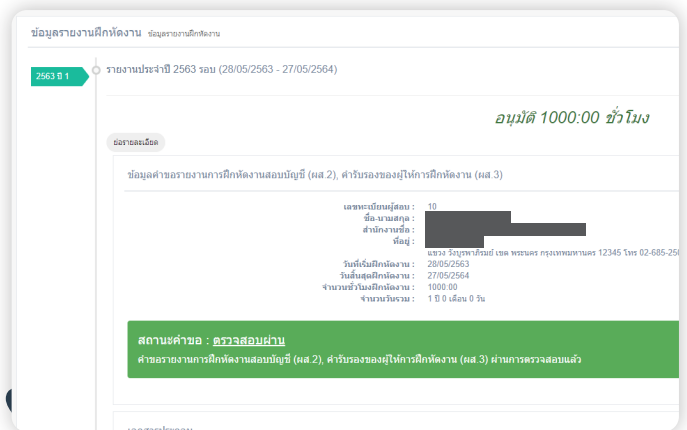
ข้อมูลรายงานฝึกหัดงาน ข้อมูลรายงานฝึกหัดงาน

2563 ปี 1

รายงานประจำปี 2563 รอบ (28/05/2563 - 27/05/2564)

อนุมัติ 1000:00 ชั่วโมง

ย่อรายละเอียด

ข้อมูลคำขอรายงานการฝึกหัดงานสอบบัญชี (ผส.2), คำรับรองของผู้ให้การฝึกหัดงาน (ผส.3)

เลขทะเบียนผู้สอบ : 10
ชื่อ-นามสกุล : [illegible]
สำนักงานชื่อ : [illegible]
ที่อยู่ : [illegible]
แขวง วังบูรพาภิรมย์ เขต พระนคร กรุงเทพมหานคร 12345 โทร 02-685-25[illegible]
วันที่เริ่มฝึกหัดงาน : 28/05/2563
วันสิ้นสุดฝึกหัดงาน : 27/05/2564
จำนวนชั่วโมงฝึกหัดงาน : 1000:00
จำนวนวันรวม : 1 ปี 0 เดือน 0 วัน

สถานะคำขอ : ตรวจสอบผ่าน
คำขอรายงานการฝึกหัดงานสอบบัญชี (ผส.2), คำรับรองของผู้ให้การฝึกหัดงาน (ผส.3) ผ่านการตรวจสอบแล้ว

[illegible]